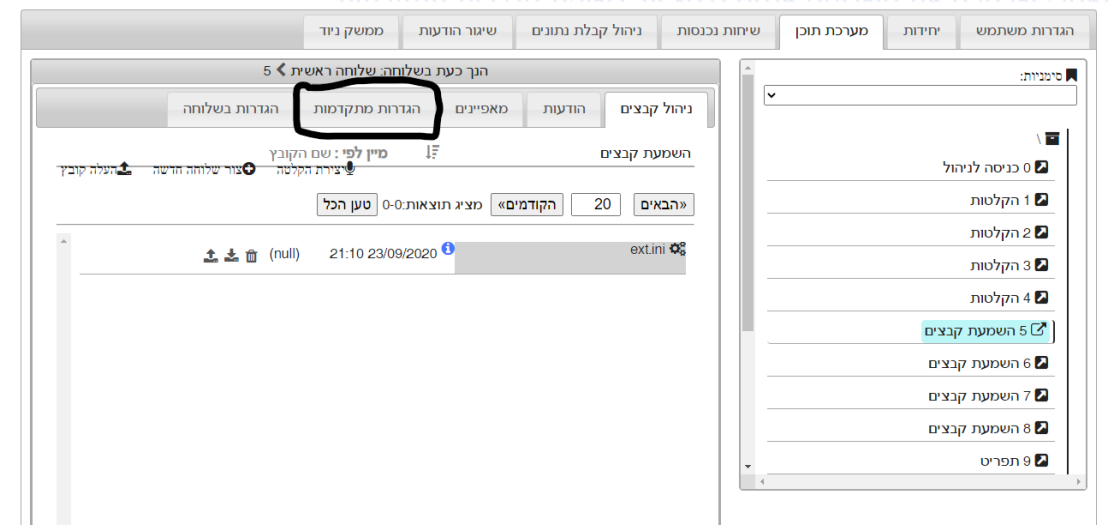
הגדרות משתמש | יחידות | מערכת תוכן | שיחות נכנסות | ניהול קבלת נתונים | שיגור הודעות | ממשק ניוד

סימניות:

\
0 כניסה לניהול
1 הקלטות
2 הקלטות
3 הקלטות
4 הקלטות
5 השמעת קבצים
6 השמעת קבצים
7 השמעת קבצים
8 השמעת קבצים
9 תפריט

הנך כעת בשלוחה: שלוחה ראשית > 5

ניהול קבצים | הודעות | מאפיינים | הגדרות מתקדמות | הגדרות בשלוחה

השמעת קבצים
מיין לפי: שם הקובץ
יצירת הקלטה | צור שלוחה חדשה | העלה קובץ

«הבאים | 20 | הקודמים» | מציג תוצאות:0-0 | טען הכל

ext.ini | 21:10 23/09/2020 | (null)